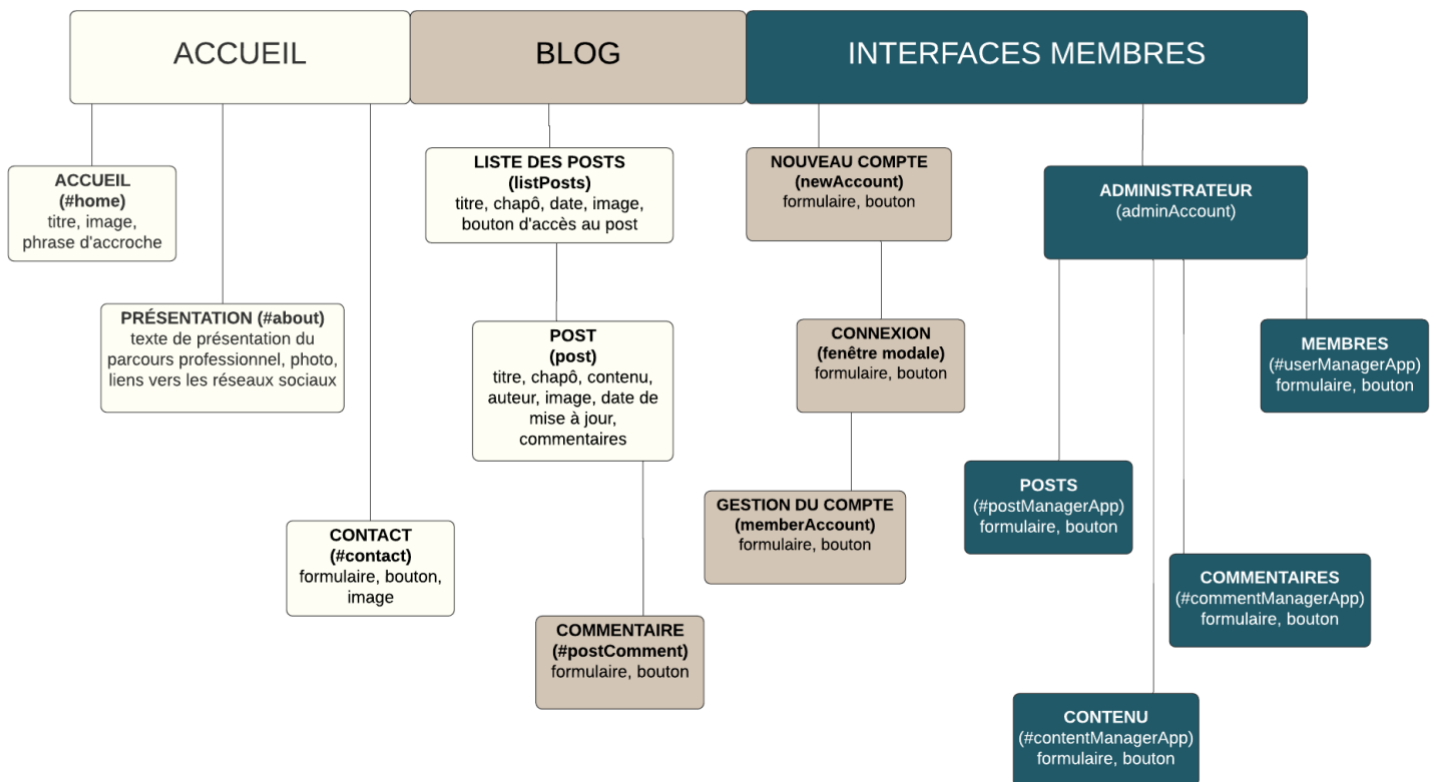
ACCUEIL

BLOG

INTERFACES MEMBRES

ACCUEIL
(#home)
titre, image, phrase d'accroche

PRÉSENTATION (#about)
texte de présentation du parcours professionnel, photo, liens vers les réseaux sociaux

CONTACT
(#contact)
formulaire, bouton, image

LISTE DES POSTS
(listPosts)
titre, chapô, date, image, bouton d'accès au post

POST
(post)
titre, chapô, contenu, auteur, image, date de mise à jour, commentaires

COMMENTAIRE
(#postComment)
formulaire, bouton

NOUVEAU COMPTE
(newAccount)
formulaire, bouton

CONNEXION
(fenêtre modale)
formulaire, bouton

GESTION DU COMPTE
(memberAccount)
formulaire, bouton

ADMINISTRATEUR
(adminAccount)

MEMBRES
(#userManagerApp)
formulaire, bouton

POSTS
(#postManagerApp)
formulaire, bouton

COMMENTAIRES
(#commentManagerApp)
formulaire, bouton

CONTENU
(#contentManagerApp)
formulaire, bouton